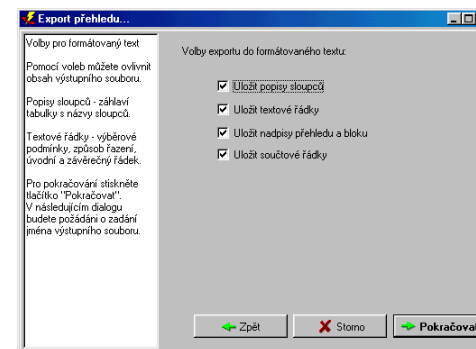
Export přehledu...

Volby pro formátovaný text

Pomocí voleb můžete ovlivnit obsah výstupního souboru.

Popisy sloupců - záhlaví tabulky s názvy sloupců.

Textové řádky - výběrové podmínky, způsob řazení, úvodní a závěrečný řádek.

Pro pokračování stiskněte tlačítko "Pokračovat". V následujícím dialogu budete požádáni o zadání jména výstupního souboru.

Volby exportu do formátovaného textu:

☑ Uložit popisy sloupců

☑ Uložit textové řádky

☑ Uložit nadpisy přehledu a bloku

☑ Uložit součtové řádky

Zpět

Storno

Pokračova